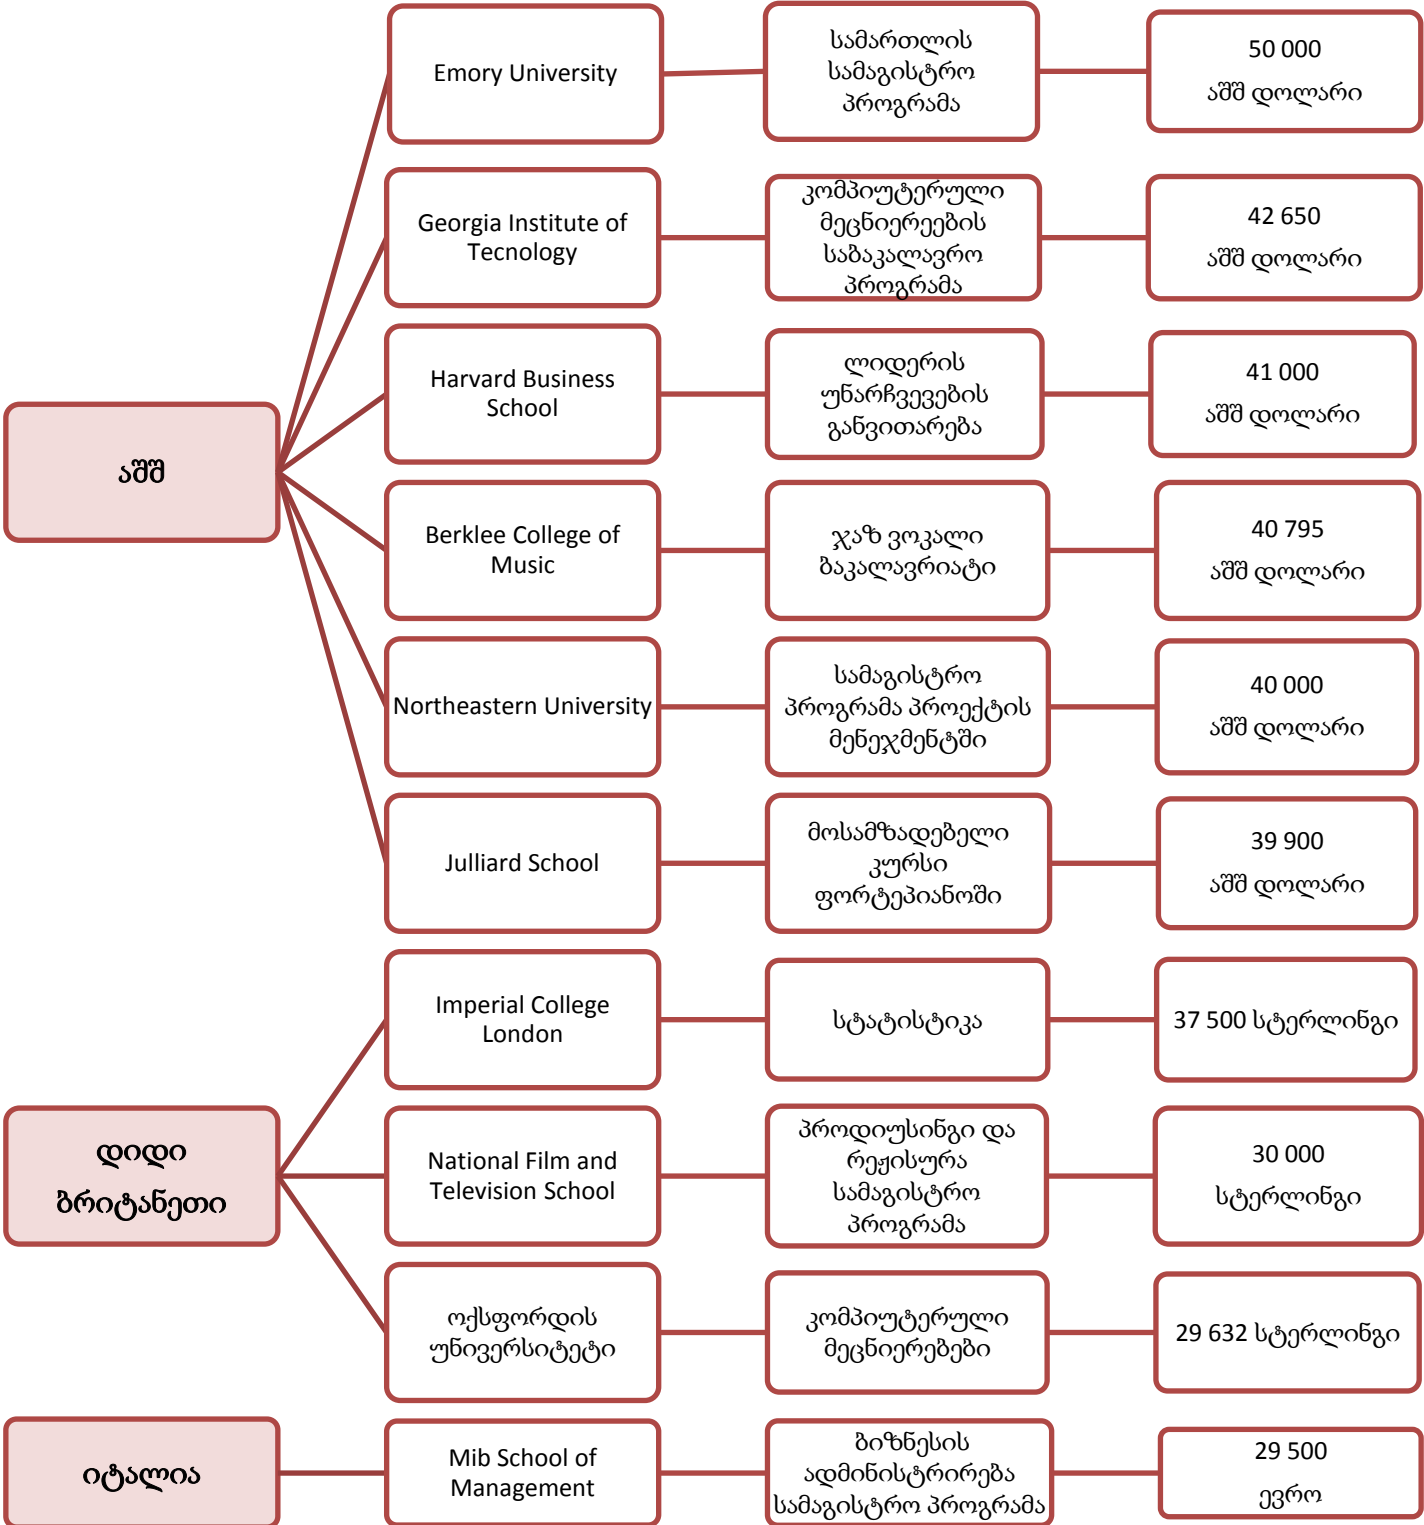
აშშ

Emory University
სამართლის სამაგისტრო პროგრამა
50 000 აშშ დოლარი

Georgia Institute of Tecnology
კომპიუტერული მეცნიერების საბაკალავრო პროგრამა
42 650 აშშ დოლარი

Harvard Business School
ლიდერის უნარჩვევების განვითარება
41 000 აშშ დოლარი

Berklee College of Music
ჯაზ ვოკალი ბაკალავრიატი
40 795 აშშ დოლარი

Northeastern University
სამაგისტრო პროგრამა პროექტის მენეჯმენტში
40 000 აშშ დოლარი

Julliard School
მოსამზადებელი კურსი ფორტეპიანოში
39 900 აშშ დოლარი

დიდი ბრიტანეთი

Imperial College London
სტატისტიკა
37 500 სტერლინგი

National Film and Television School
პროდიუსინგი და რეჟისურა სამაგისტრო პროგრამა
30 000 სტერლინგი

ოქსფორდის უნივერსიტეტი
კომპიუტერული მეცნიერებები
29 632 სტერლინგი

იტალია

Mib School of Management
ბიზნესის ადმინისტრირება სამაგისტრო პროგრამა
29 500 ევრო